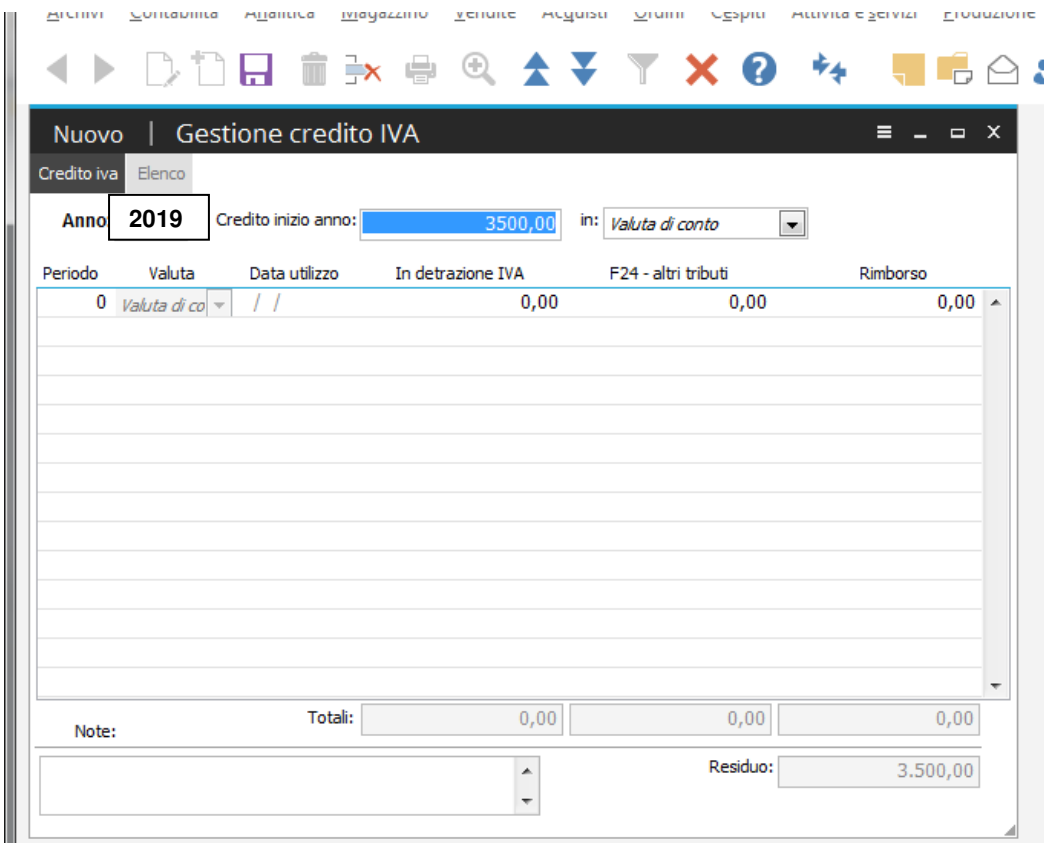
Archivi Contabilità Analitica Magazzino Vendite Acquisti Ordini Cespiti Attività e servizi Produzione

Nuovo | Gestione credito IVA

Credito iva Elenco

Anno 2019 Credito inizio anno: 3500,00 in: Valuta di conto

| Periodo | Valuta | Data utilizzo | In detrazione IVA | F24 - altri tributi | Rimborso |
|---|---|---|---|---|---|
| 0 | Valuta di co | / / | 0,00 | 0,00 | 0,00 |

Note:

Totali: 0,00 0,00 0,00

Residuo: 3.500,00